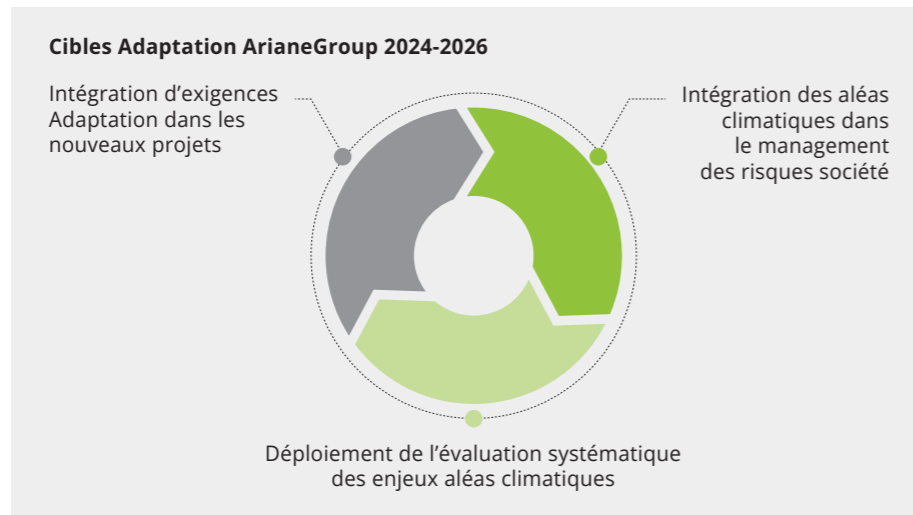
Cibles Adaptation ArianeGroup 2024-2026

Intégration d'exigences Adaptation dans les nouveaux projets

Intégration des aléas climatiques dans le management des risques société

Déploiement de l'évaluation systématique des enjeux aléas climatiques